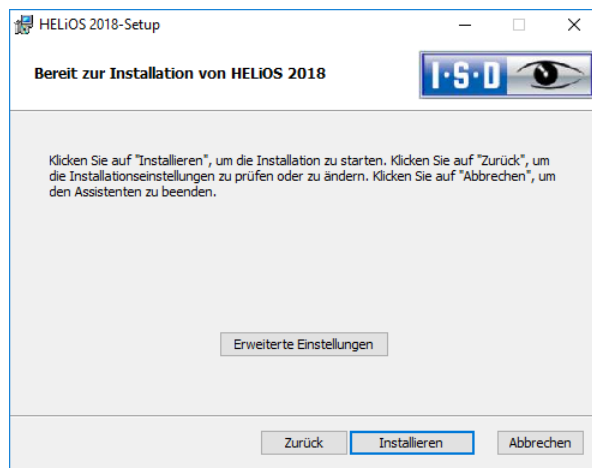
HELiOS 2018-Setup

Bereit zur Installation von HELiOS 2018

I·S·D

Klicken Sie auf "Installieren", um die Installation zu starten. Klicken Sie auf "Zurück", um die Installationseinstellungen zu prüfen oder zu ändern. Klicken Sie auf "Abbrechen", um den Assistenten zu beenden.

Erweiterte Einstellungen

Zurück

Installieren

Abbrechen